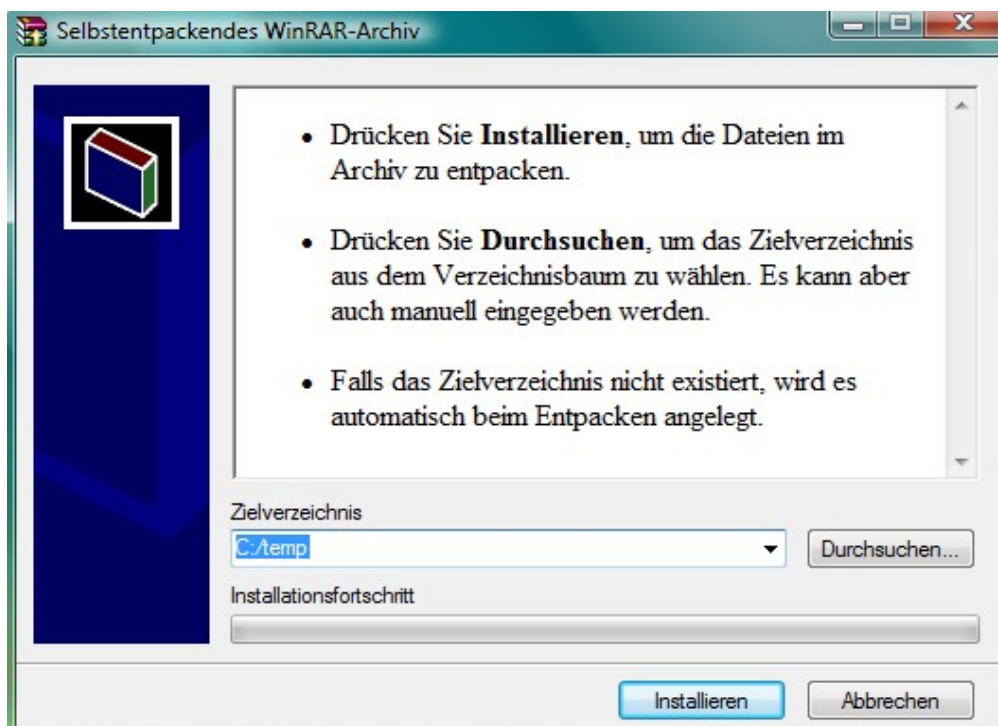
Selbstentpackendes WinRAR-Archiv

• Drücken Sie **Installieren**, um die Dateien im Archiv zu entpacken.

• Drücken Sie **Durchsuchen**, um das Zielverzeichnis aus dem Verzeichnisbaum zu wählen. Es kann aber auch manuell eingegeben werden.

• Falls das Zielverzeichnis nicht existiert, wird es automatisch beim Entpacken angelegt.

Zielverzeichnis

C:/temp

Durchsuchen...

Installationsfortschritt

Installieren

Abbrechen